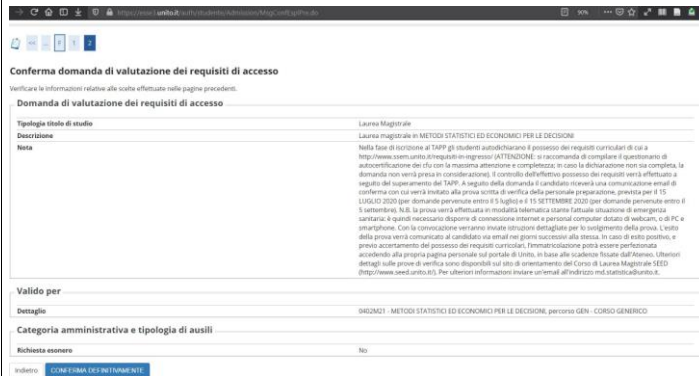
https://esse3.unito.it/auth/studente/Admission/MsgConfEspPre.do

90%

« ... 1 1 2

Conferma domanda di valutazione dei requisiti di accesso

Verificare le informazioni relative alle scelte effettuate nelle pagine precedenti.

Domanda di valutazione dei requisiti di accesso

| | |
|---|---|
| Tipologia titolo di studio | Laurea Magistrale |
| Descrizione | Laurea magistrale in METODI STATISTICI ED ECONOMICI PER LE DECISIONI |
| Nota | Nella fase di iscrizione al TAPP gli studenti autodichiarano il possesso dei requisiti curriculari di cui a http://www.ssem.unito.it/requisiti-in-ingresso/ (ATTENZIONE: si raccomanda di compilare il questionario di autocertificazione dei cfu con la massima attenzione e completezza; in caso la dichiarazione non sia completa, la domanda non verrà presa in considerazione). Il controllo dell'effettivo possesso dei requisiti verrà effettuato a seguito del superamento del TAPP. A seguito della domanda il candidato riceverà una comunicazione email di conferma con cui verrà invitato alla prova scritta di verifica della personale preparazione, prevista per il 15 LUGLIO 2020 (per domande pervenute entro il 5 luglio) e il 15 SETTEMBRE 2020 (per domande pervenute entro il 5 settembre). N.B. la prova verrà effettuata in modalità telematica stante l'attuale situazione di emergenza sanitaria: è quindi necessario disporre di connessione internet e personal computer dotato di webcam, o di PC e smartphone. Con la convocazione verranno inviate istruzioni dettagliate per lo svolgimento della prova. L'esito della prova verrà comunicato al candidato via email nei giorni successivi alla stessa. In caso di esito positivo, e previo accertamento del possesso dei requisiti curricolari, l'immatricolazione potrà essere perfezionata accedendo alla propria pagina personale sul portale di Unito, in base alle scadenze fissate dall'Ateneo. Ulteriori dettagli sulle prove di verifica sono disponibili sul sito di orientamento del Corso di Laurea Magistrale SEED (http://www.seed.unito.it/). Per ulteriori informazioni inviare un'email all'indirizzo md.statistica@unito.it. |

Valido per

| | |
|---|---|
| Dettaglio | 0402M21 - METODI STATISTICI ED ECONOMICI PER LE DECISIONI, percorso GEN - CORSO GENERICO |

Categoria amministrativa e tipologia di ausili

| | |
|---|---|
| Richiesta esonero | No |

Indietro CONFERMA DEFINITIVAMENTE